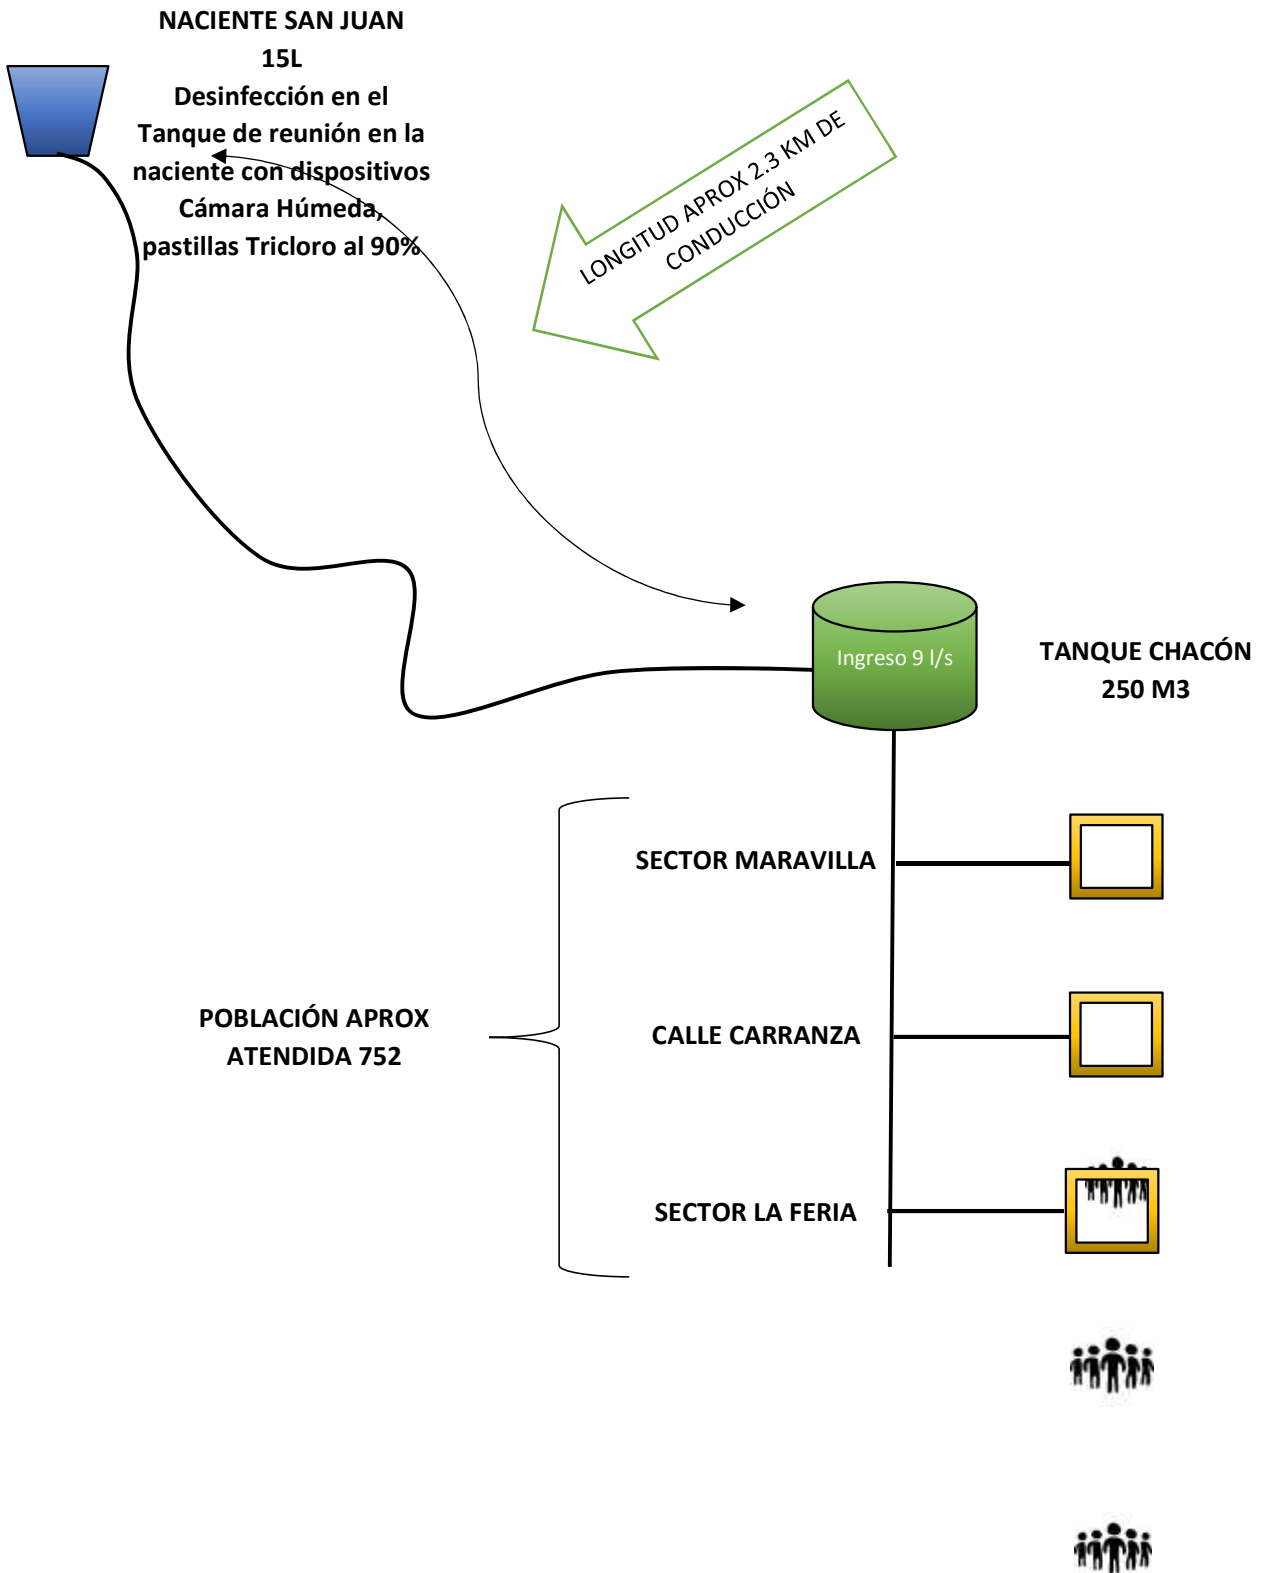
NACIENTE SAN JUAN
15L
Desinfección en el Tanque de reunión en la naciente con dispositivos Cámara Húmeda, pastillas Tricloro al 90%

LONGITUD APROX 2.3 KM DE CONDUCCIÓN

Ingreso 9 l/s

TANQUE CHACÓN
250 M3

SECTOR MARAVILLA

CALLE CARRANZA

SECTOR LA FERIA

POBLACIÓN APROX ATENDIDA 752